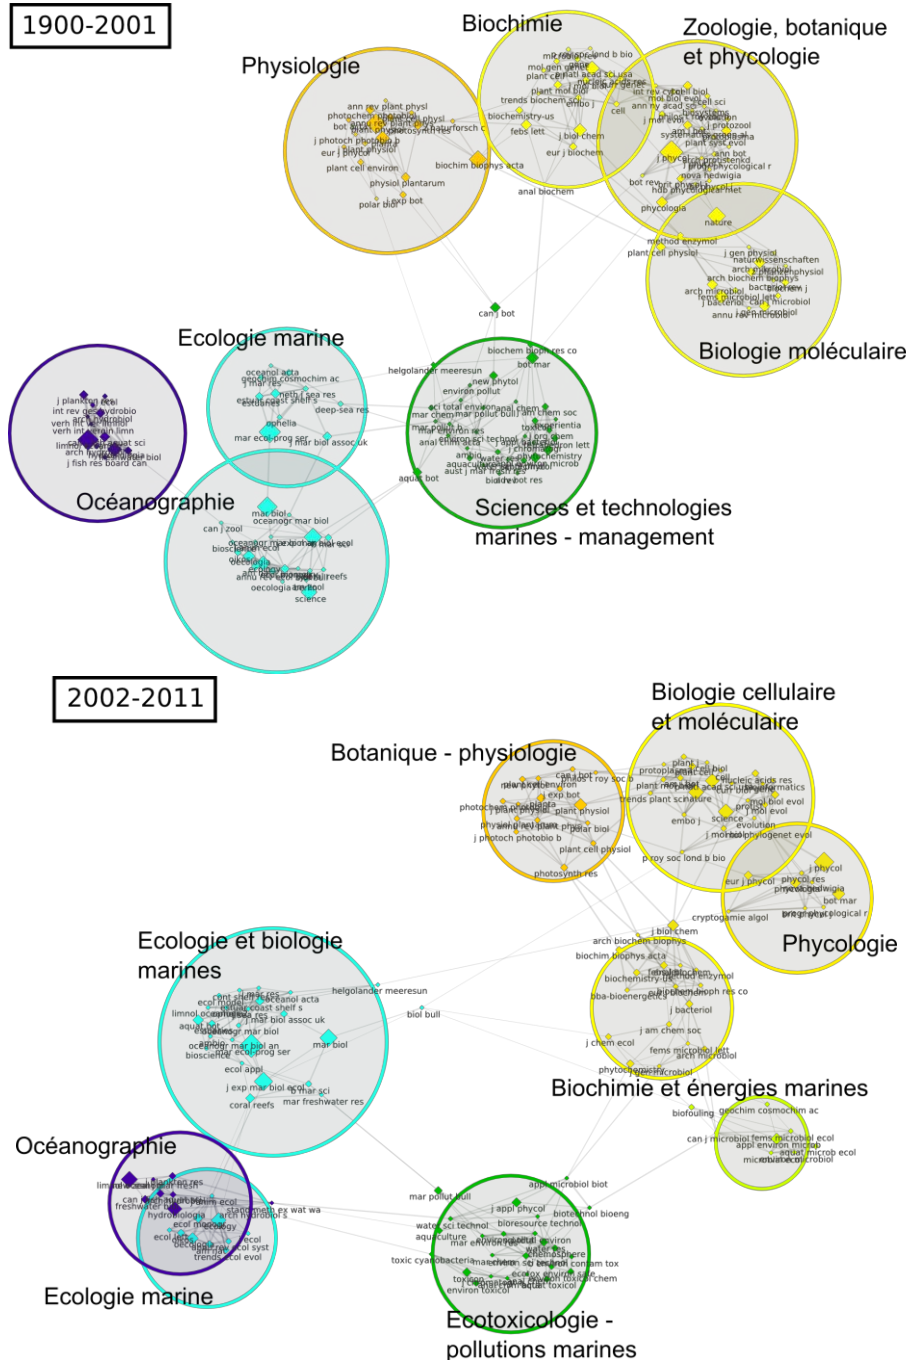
1900-2001

Biochimie

Zoologie, botanique et phycologie

Physiologie

ann rev plant physl
photochem photobiol
bot rev
plant physiol
j photoch photobio b
eur j phycol
plant cell environ
physiol plantarum
polar biol
j exp bot
naturforsch c
biochim biophys acta
anal biochem
mol gen genet
plant cell
plant mol biol
trends biochem sci
biochemistry-us
febs lett
embo j
cell
j biol chem
eur j biochem
int rev cytol
mol biol evol
ann ny acad sci
j mol evol
j protozool
systematic botany
plant syst evol
ann bot
j phycol
arch protistenkd
br phycological j
nova hedwigia
bot rev
phycologia
nature
method enzymol
j gen physiol
naturwissenschaften
plant cell physiol
arch microbiol
arch biochem biophys
bacteriol rev
fems microbiol lett
j bacteriol
can j microbiol
annu rev microbiol

Biologie moléculaire

can j bot

Ecologie marine

oceanol acta
geochim cosmochim ac
j mar res
estuar coast shelf s
neth j sea res
deep-sea res
ophelia
mar ecol-prog ser
j mar biol assoc uk
helgolander meeresun
biochem biophys res co
bot mar
new phytol
environ pollut
mar chem
mar pollut bull
anal chem
j chem soc
mar environ res
toxicon
experientia
anal chim acta
environ sci technol
org geochem
j chromatogr
ambio
water res
aquaculture
phytochemistry
aust j mar fresh res
bioresour technol
aquat bot

j plankton res
int rev ges hydrobio
arch hydrobiol
verh int ver limnol
limnol oceanogr
can j fish aquat sci
freshwater biol
j fish res board can

Océanographie

Sciences et technologies marines - management

mar biol
oceanogr mar biol
can j zool
bioscience
ecology
oecologia
annu rev ecol syst
coral reefs
science

2002-2011

Biologie cellulaire et moléculaire

Botanique - physiologie

can j bot
philos t roy soc b
new phytol
plant physiol
j exp bot
photochem photobiol
planta
physiol plant
plant physiol
polar biol
j photoch photobio b
plant cell physiol
photosynth res
protoplasma
plant cell
plant mol biol
nucleic acids res
bioinformatics
trends plant sci
nature
mol biol evol
protist
j mol evol
embo j
science
evolution
j microbiol
mol phylogenet evol
p roy soc lond b bio
eur j phycol
j phycol
phycol res
phycologia
nova hedwigia
bot mar
cryptogamie algol
br phycological j

Phycologie

Ecologie et biologie marines

j biol chem
arch biochem biophys
biochim biophys acta
biochemistry-us
febs lett
method enzymol
bba-bioenergetics
biochem biophys res co
j bacteriol
j am chem soc
j chem ecol
fems microbiol lett
arch microbiol
phytochemistry
j microbiol

Biochimie et énergies marines

biofouling
geochim cosmochim ac
can j microbiol
fems microbiol ecol
appl environ microb
aquat microb ecol
microb ecol

helgolander meeresun
biol bull
cont shelf res
j mar res
estuar coast shelf s
oceanol acta
limnol oceanogr
j mar biol assoc uk
aquat bot
mar ecol-prog ser
ambio
oceanogr mar biol an
bioscience
mar biol
ecol appl
j exp mar biol ecol
j mar sci
coral reefs
mar freshwater res

Océanographie

j plankton res
limnol oceanogr
can j fish aquat sci
freshwater biol
hydrobiologia
arch hydrobiol
ecol monogr
ecology
ecol lett
oecologia
annu rev ecol syst
trends ecol evol
mar ecol
int rev ges hydrobiol
verh int ver limnol

Ecologie marine

mar pollut bull
appl microbiol biot
j appl phycol
biotechnol bioeng
water sci technol
bioresource technol
aquaculture
mar environ res
environ sci technol
toxic cyanobacteria
chemosphere
water res
toxicon
ecotox environ safe
arch environ contam tox
environ toxicol chem
aquat toxicol
environ toxicol

Ecotoxicologie - pollutions marines